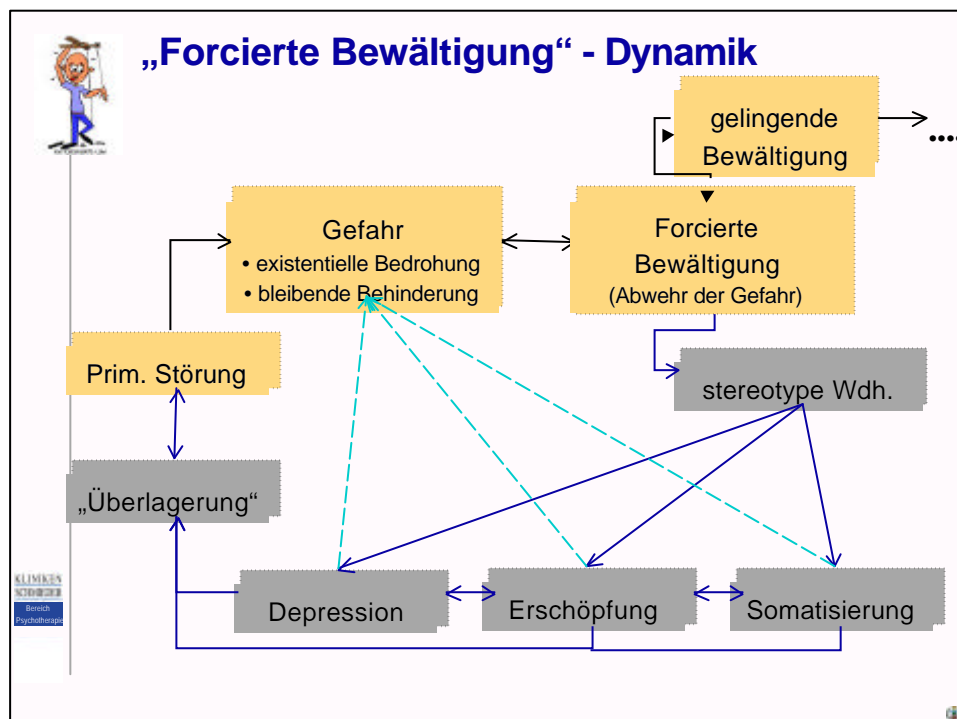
„Forcierte Bewältigung“ - Dynamik

gelingende Bewältigung

....

Gefahr
• existentielle Bedrohung
• bleibende Behinderung

Forcierte Bewältigung
(Abwehr der Gefahr)

Prim. Störung

stereotype Wdh.

„Überlagerung“

KLINIKEN SCHMIEDER

Bereich Psychotherapie

Depression

Erschöpfung

Somatisierung